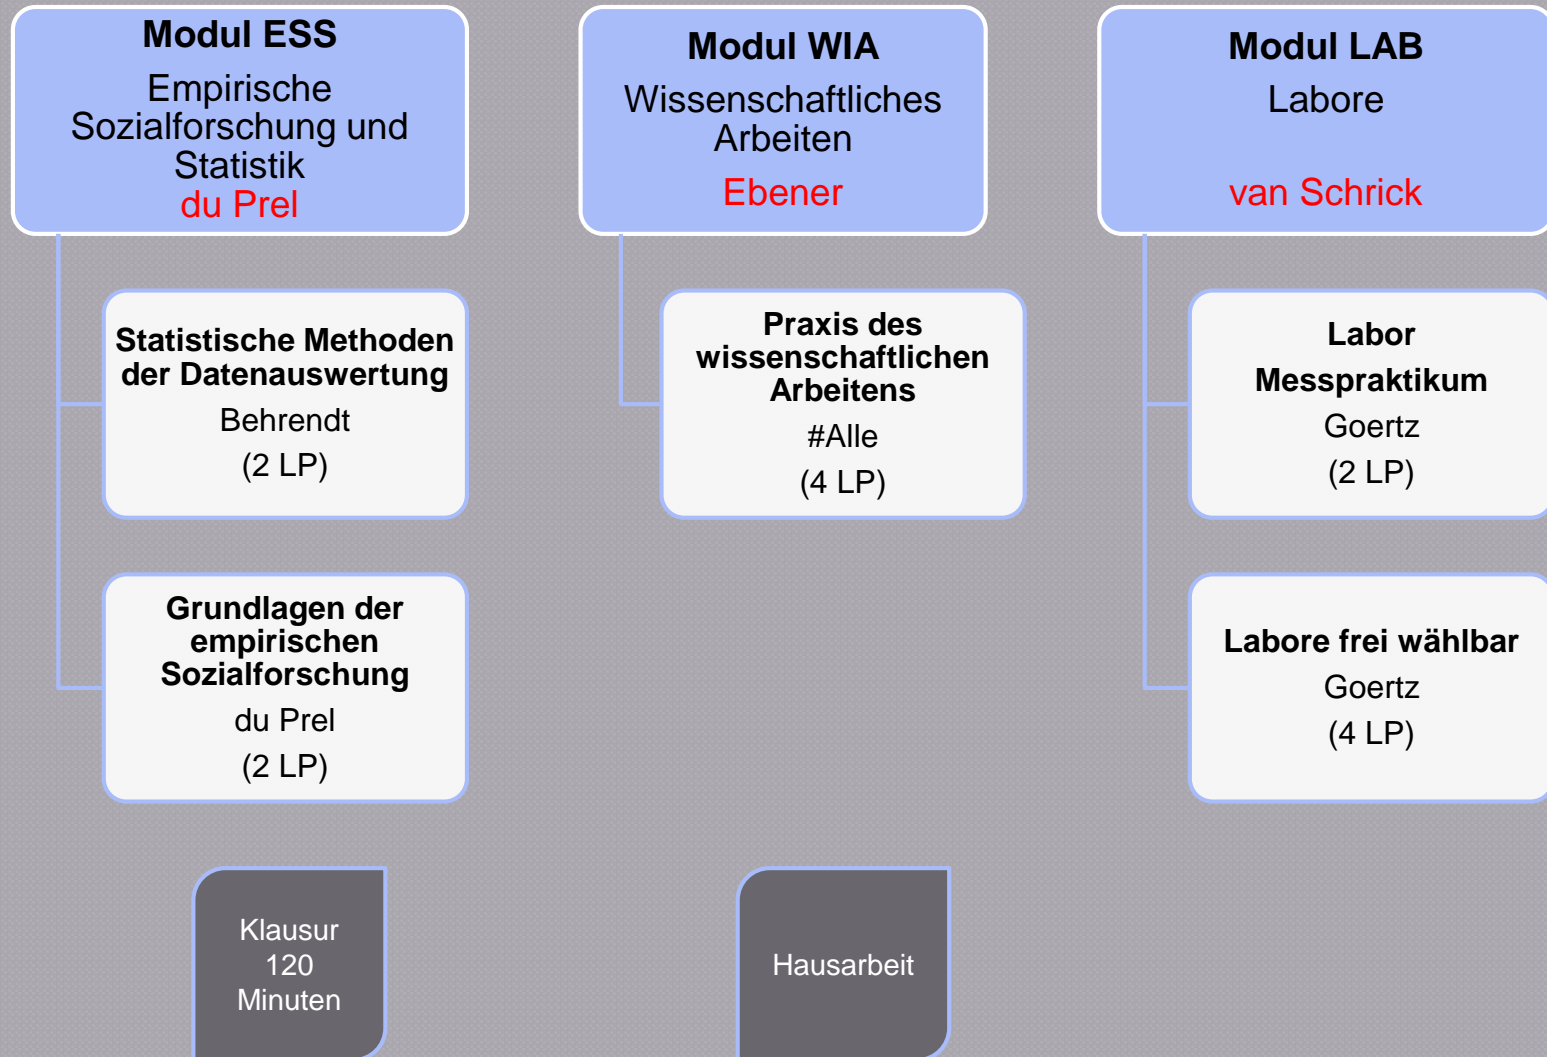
**Modul ESS**
Empirische Sozialforschung und Statistik
du Prel

**Statistische Methoden der Datenauswertung**
Behrendt
(2 LP)

**Grundlagen der empirischen Sozialforschung**
du Prel
(2 LP)

Klausur
120
Minuten

**Modul WIA**
Wissenschaftliches Arbeiten
Ebener

**Praxis des wissenschaftlichen Arbeitens**
#Alle
(4 LP)

Hausarbeit

**Modul LAB**
Labore
van Schrick

**Labor Messpraktikum**
Goertz
(2 LP)

**Labore frei wählbar**
Goertz
(4 LP)